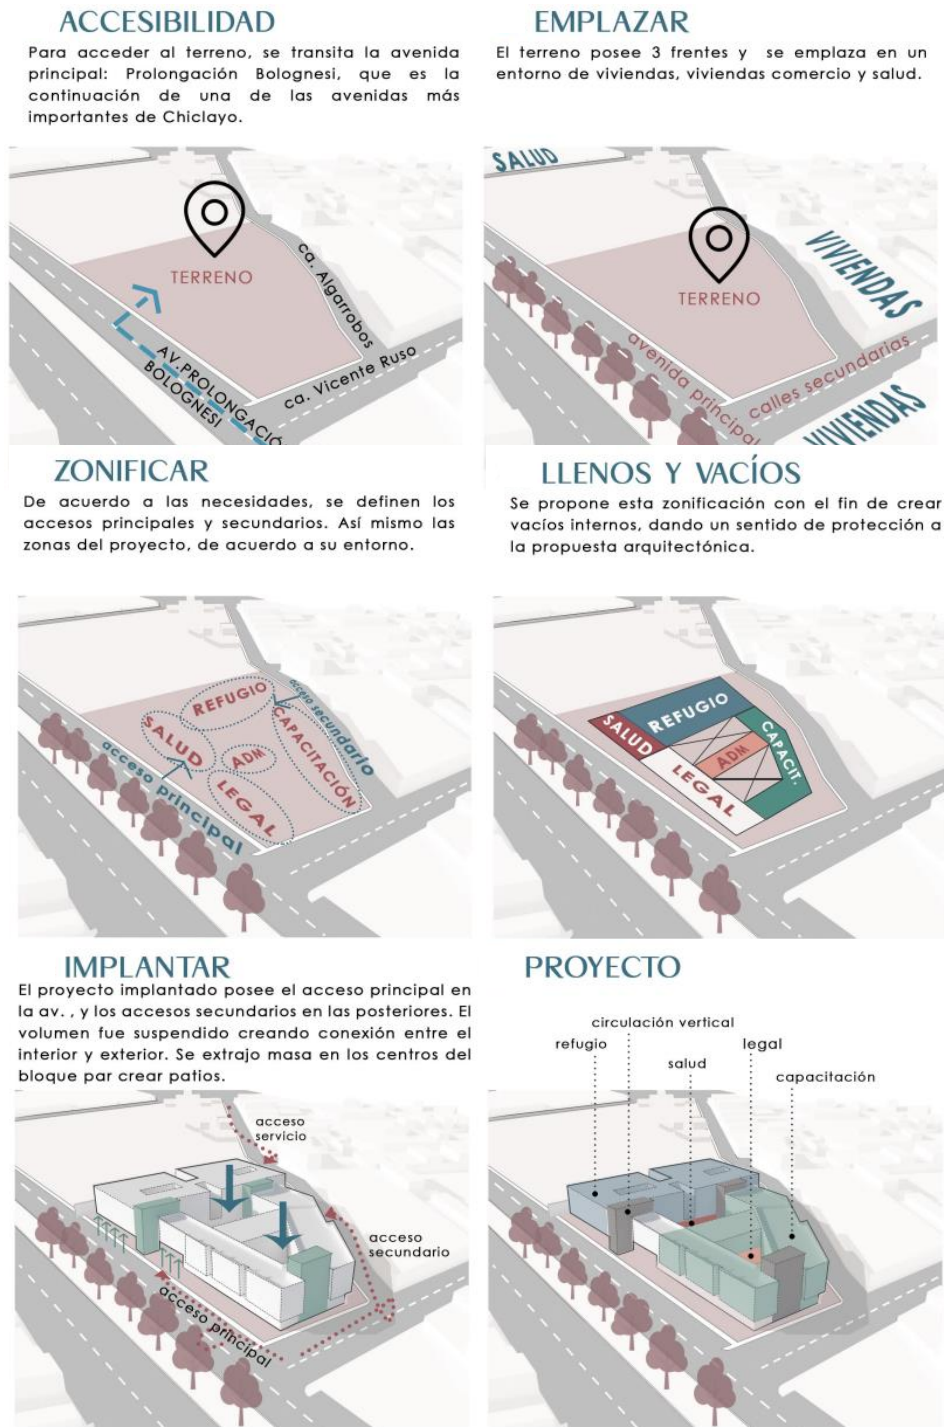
ACCESIBILIDAD
Para acceder al terreno, se transita la avenida principal: Prolongación Bolognesi, que es la continuación de una de las avenidas más importantes de Chiclayo.

TERRENO
ca. Algarrobos
AV. PROLONGACIÓ
BOLOGNESI
ca. Vicente Ruso

EMPLAZAR
El terreno posee 3 frentes y se emplaza en un entorno de viviendas, viviendas comercio y salud.

SALUD
VIVIENDAS
TERRENO
avenida principal
calles secundarias
VIVIENDAS

ZONIFICAR
De acuerdo a las necesidades, se definen los accesos principales y secundarios. Así mismo las zonas del proyecto, de acuerdo a su entorno.

REFUGIO
acceso secundario
CAPACITACIÓN
SALUD
ADM
LEGAL
acceso principal

LLENOS Y VACÍOS
Se propone esta zonificación con el fin de crear vacíos internos, dando un sentido de protección a la propuesta arquitectónica.

SALUD
REFUGIO
CAPACIT.
ADM
LEGAL

IMPLANTAR
El proyecto implantado posee el acceso principal en la av. , y los accesos secundarios en las posteriores. El volumen fue suspendido creando conexión entre el interior y exterior. Se extrajo masa en los centros del bloque par crear patios.

acceso servicio
acceso secundario
acceso principal

PROYECTO
circulación vertical
refugio
salud
legal
capacitación